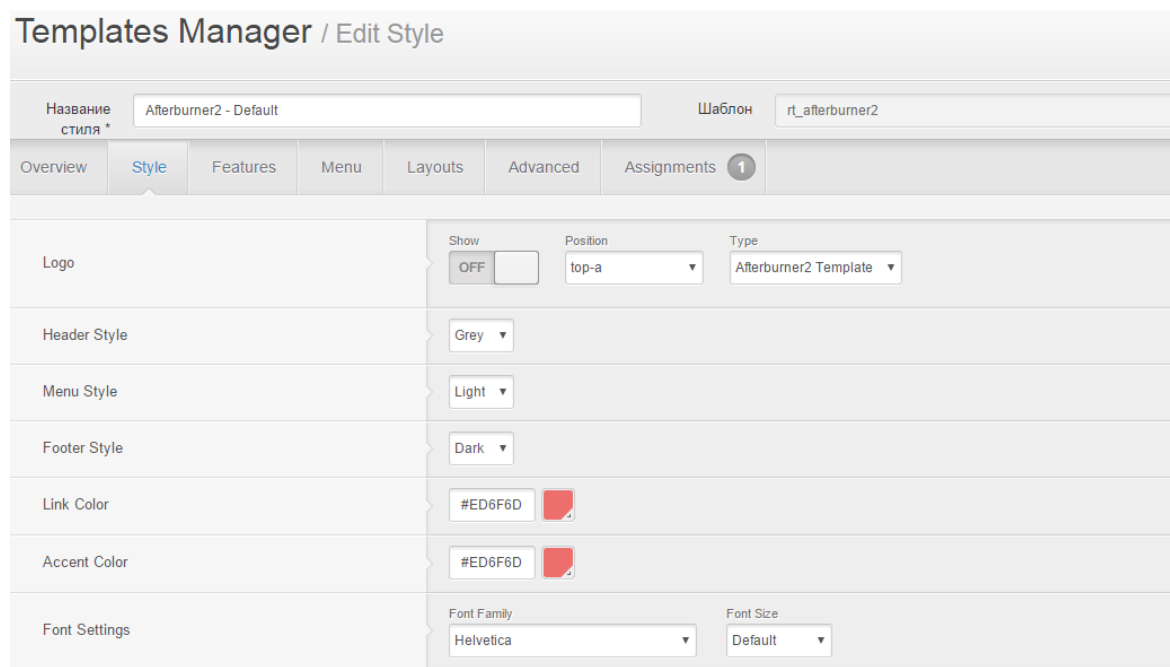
Templates Manager / Edit Style

Название стиля *

Afterburner2 - Default

Шаблон

rt_afterburner2

Overview | Style | Features | Menu | Layouts | Advanced | Assignments 1

Logo

Show
OFF

Position
top-a

Type
Afterburner2 Template

Header Style
Grey

Menu Style
Light

Footer Style
Dark

Link Color
#ED6F6D

Accent Color
#ED6F6D

Font Settings

Font Family
Helvetica

Font Size
Default